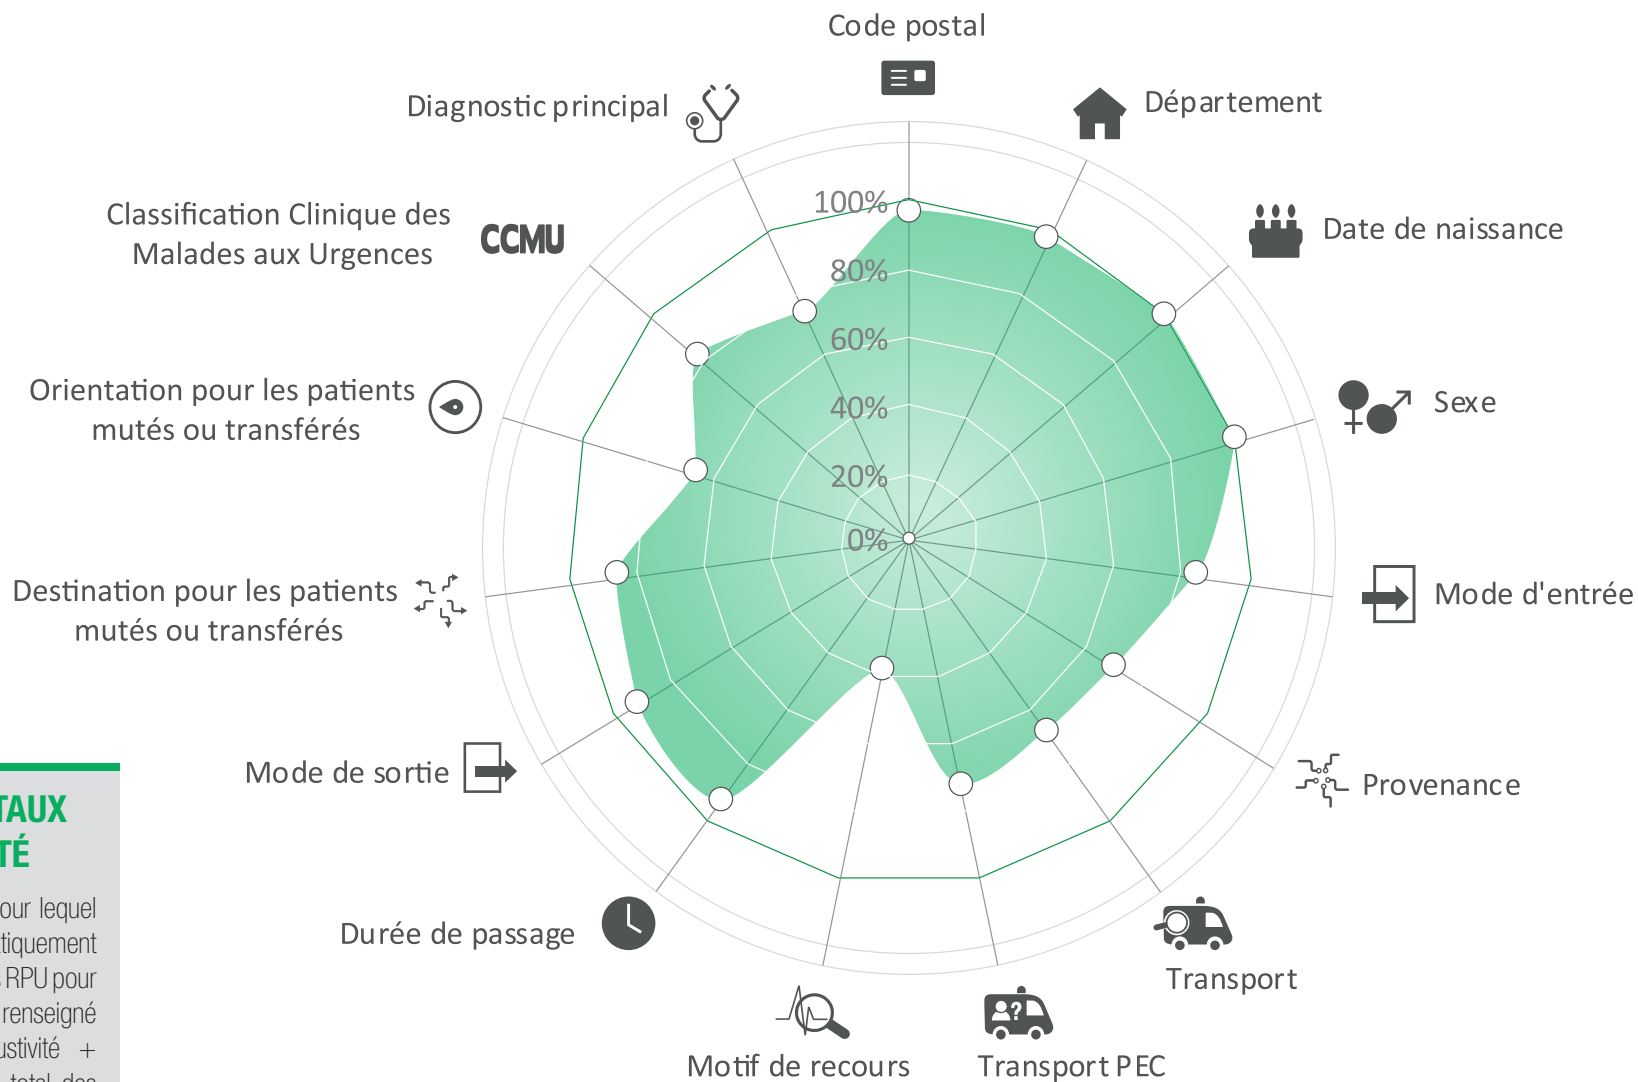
Code postal

Département

Date de naissance

Sexe

Mode d'entrée

Provenance

Transport

Transport PEC

Motif de recours

Durée de passage

Mode de sortie

Destination pour les patients mutés ou transférés

Orientation pour les patients mutés ou transférés

Classification Clinique des Malades aux Urgences

CCMU

Diagnostic principal

100%
80%
60%
40%
20%
0%

TAUX
TÉ

our lequel
tiquement
RPU pour
renseigné
ustivité +
total des